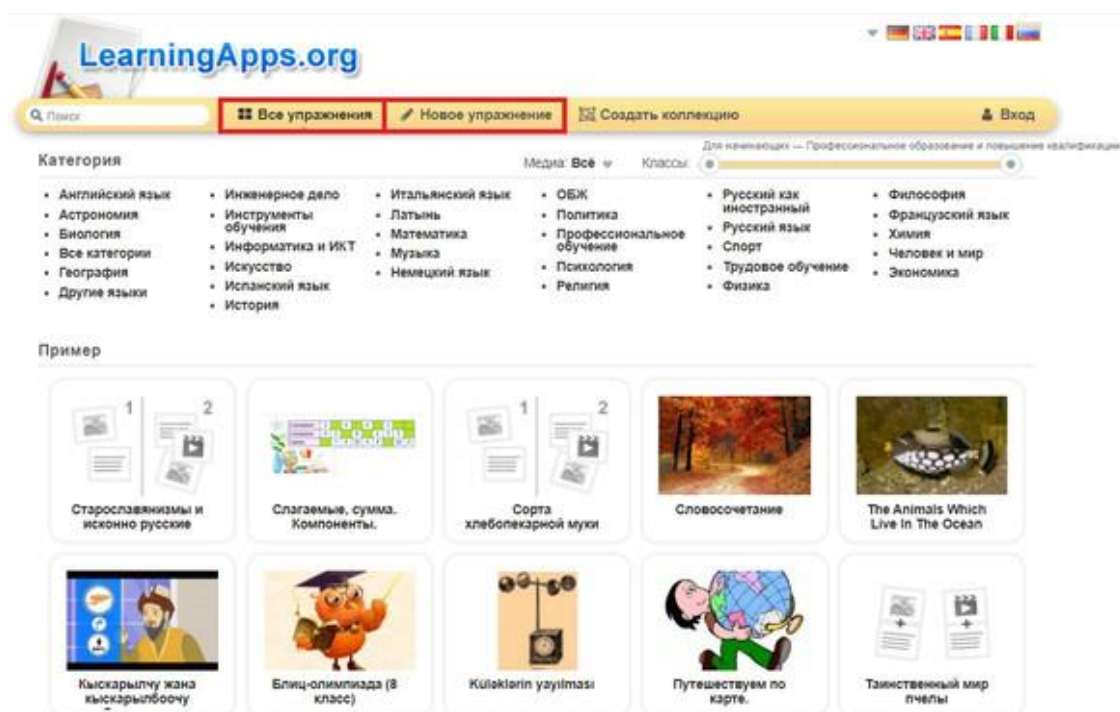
LearningApps.org

Поиск

Все упражнения

Новое упражнение

Создать коллекцию

Вход

Категория

Медиа: Все

Классы:

Для начинающих — Профессиональное образование и повышение квалификации

- Английский язык
- Астрономия
- Биология
- Все категории
- География
- Другие языки

- Инженерное дело
- Инструменты обучения
- Информатика и ИКТ
- Искусство
- Испанский язык
- История

- Итальянский язык
- Латынь
- Математика
- Музыка
- Немецкий язык

- ОБЖ
- Политика
- Профессиональное обучение
- Психология
- Религия

- Русский как иностранный
- Русский язык
- Спорт
- Трудовое обучение
- Физика

- Философия
- Французский язык
- Химия
- Человек и мир
- Экономика

Пример

Старославянизмы и исконно русские

Слагаемые, сумма. Компоненты.

Сорта хлебопекарной муки

Словосочетание

The Animals Which Live In The Ocean

Кыскарылчу жана кыскарылбоочу

Блиц-олимпиада (8 класс)

Küləklərin yayılması

Путешествуем по карте.

Таинственный мир пчелы